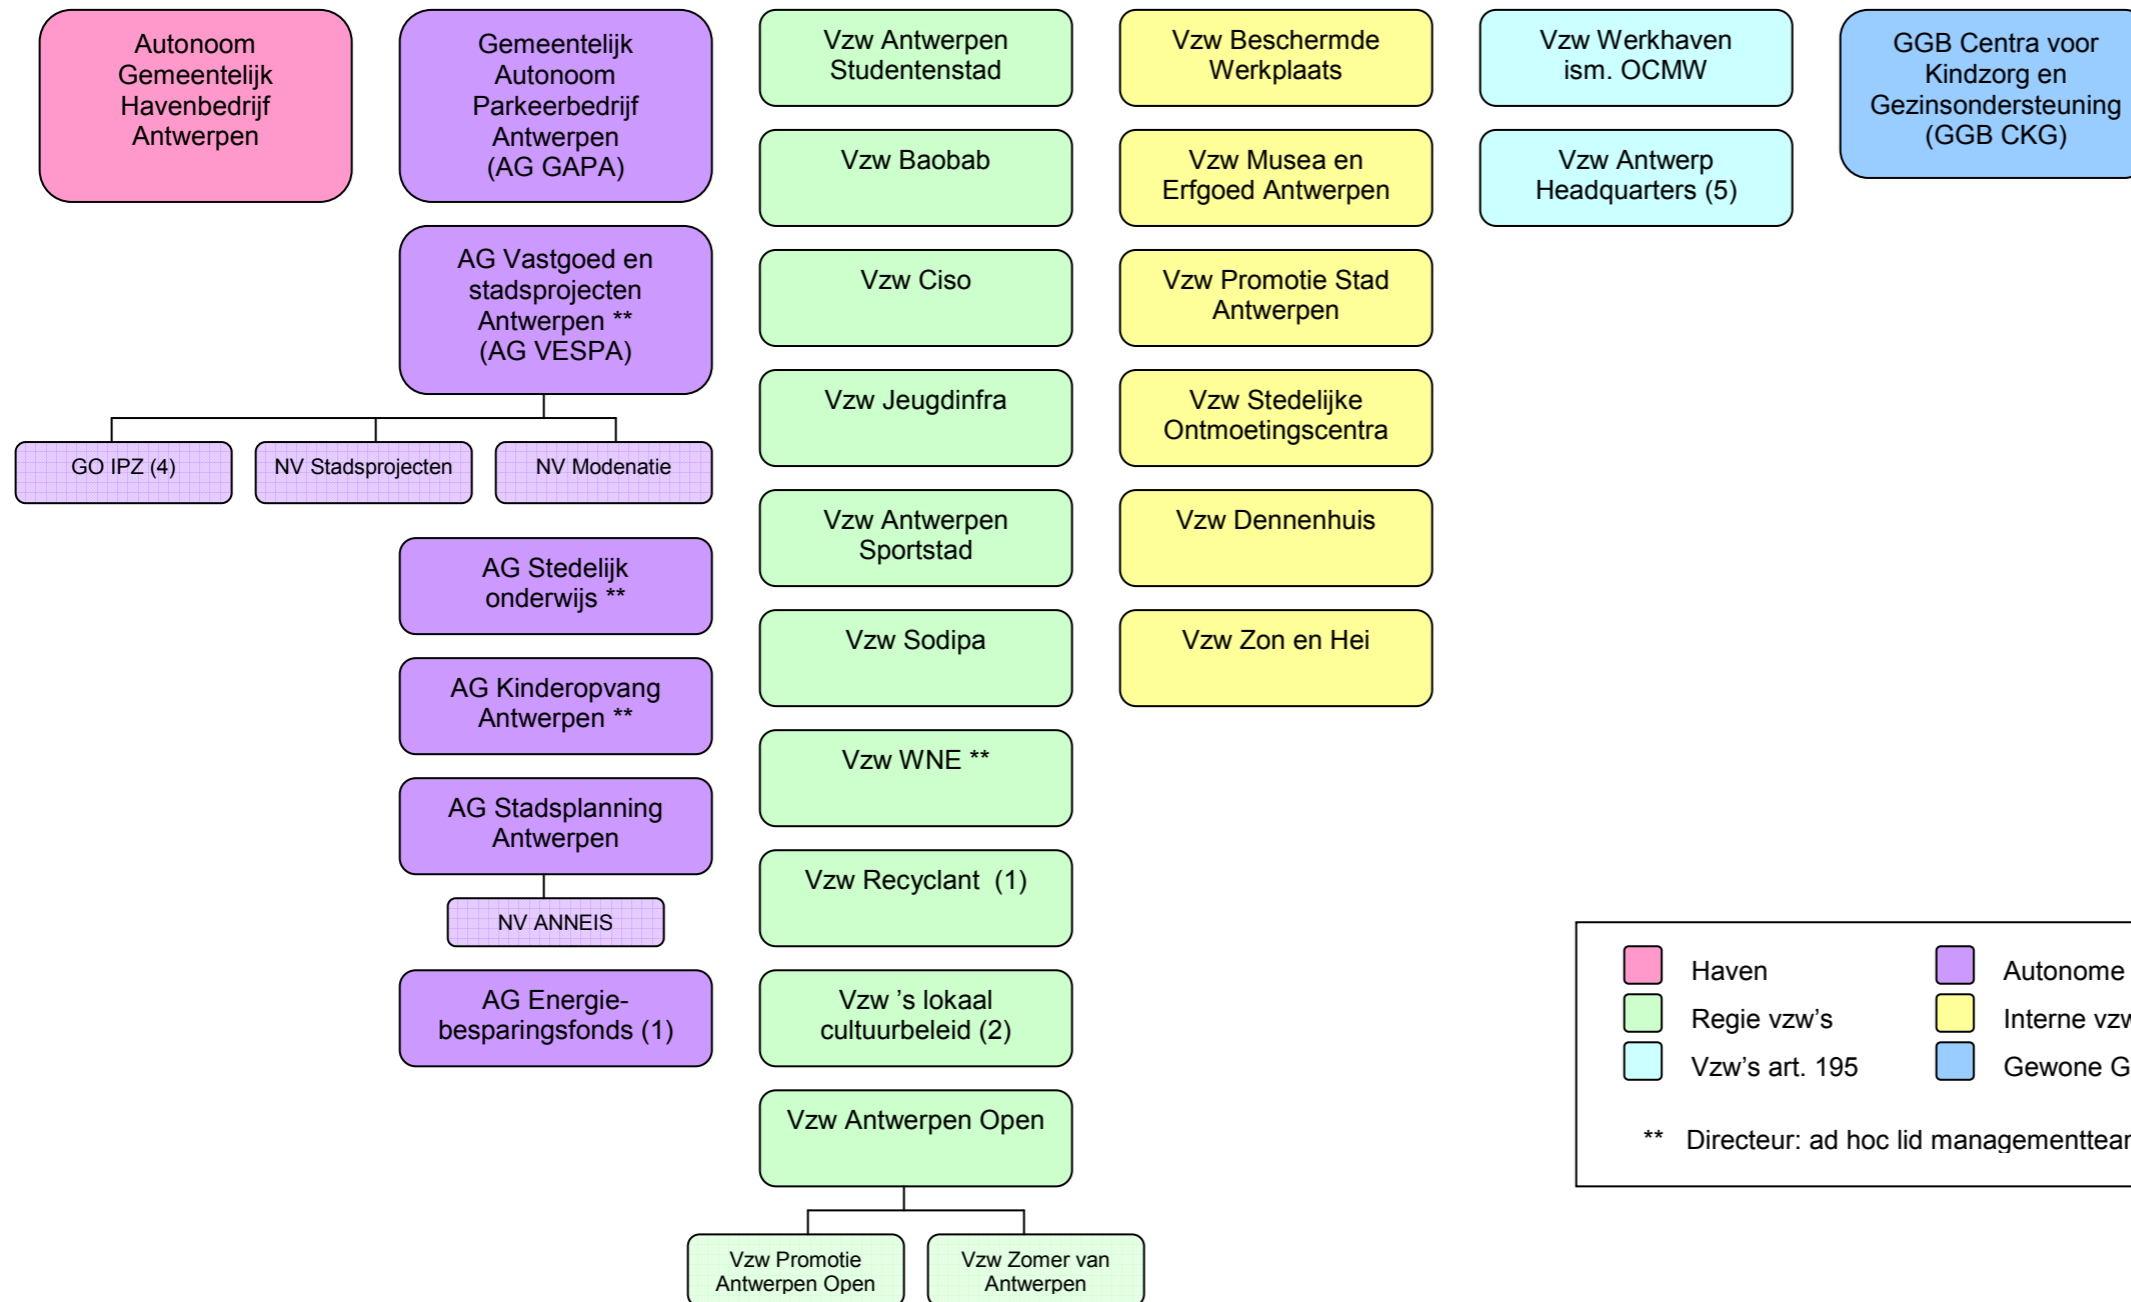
Autonoom Gemeentelijk Havenbedrijf Antwerpen

Gemeentelijk Autonoom Parkeerbedrijf Antwerpen (AG GAPA)

AG Vastgoed en stadsprojecten Antwerpen ** (AG VESPA)

GO IPZ (4)

NV Stadsprojecten

NV Modenatie

AG Stedelijk onderwijs **

AG Kinderopvang Antwerpen **

AG Stadsplanning Antwerpen

NV ANNEIS

AG Energiebesparingsfonds (1)

Vzw Antwerpen Studentenstad

Vzw Baobab

Vzw Ciso

Vzw Jeugdinfra

Vzw Antwerpen Sportstad

Vzw Sodipa

Vzw WNE **

Vzw Recyclant (1)

Vzw 's lokaal cultuurbeleid (2)

Vzw Antwerpen Open

Vzw Promotie Antwerpen Open

Vzw Zomer van Antwerpen

Vzw Beschermde Werkplaats

Vzw Musea en Erfgoed Antwerpen

Vzw Promotie Stad Antwerpen

Vzw Stedelijke Ontmoetingscentra

Vzw Dennenhuis

Vzw Zon en Hei

Vzw Werkhaven ism. OCMW

Vzw Antwerp Headquarters (5)

GGB Centra voor Kindzorg en Gezinsondersteuning (GGB CKG)

Haven

Autonome

Regie vzw's

Interne vzw

Vzw's art. 195

Gewone G

** Directeur: ad hoc lid managementtear